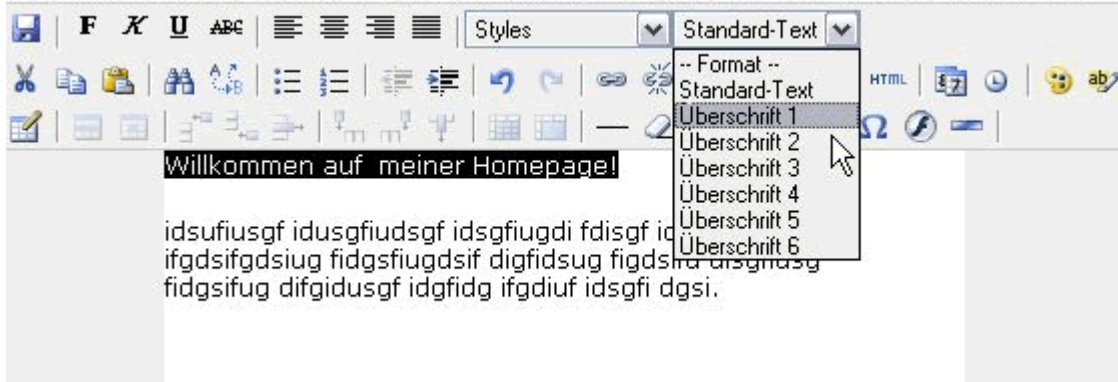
F K U ABC Styles Standard-Text

HTML

-- Format --
Standard-Text
Überschrift 1
Überschrift 2
Überschrift 3
Überschrift 4
Überschrift 5
Überschrift 6

Willkommen auf meiner Homepage!

idsufiusgf idusgfiudsgf idsgfiugdi fdisgf id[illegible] ifgdsifgdsiug fidgsfiugdsif digfidsug figds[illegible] fidgsifug difgidusgf idgfidg ifgdiuf idsgfi dgsi.